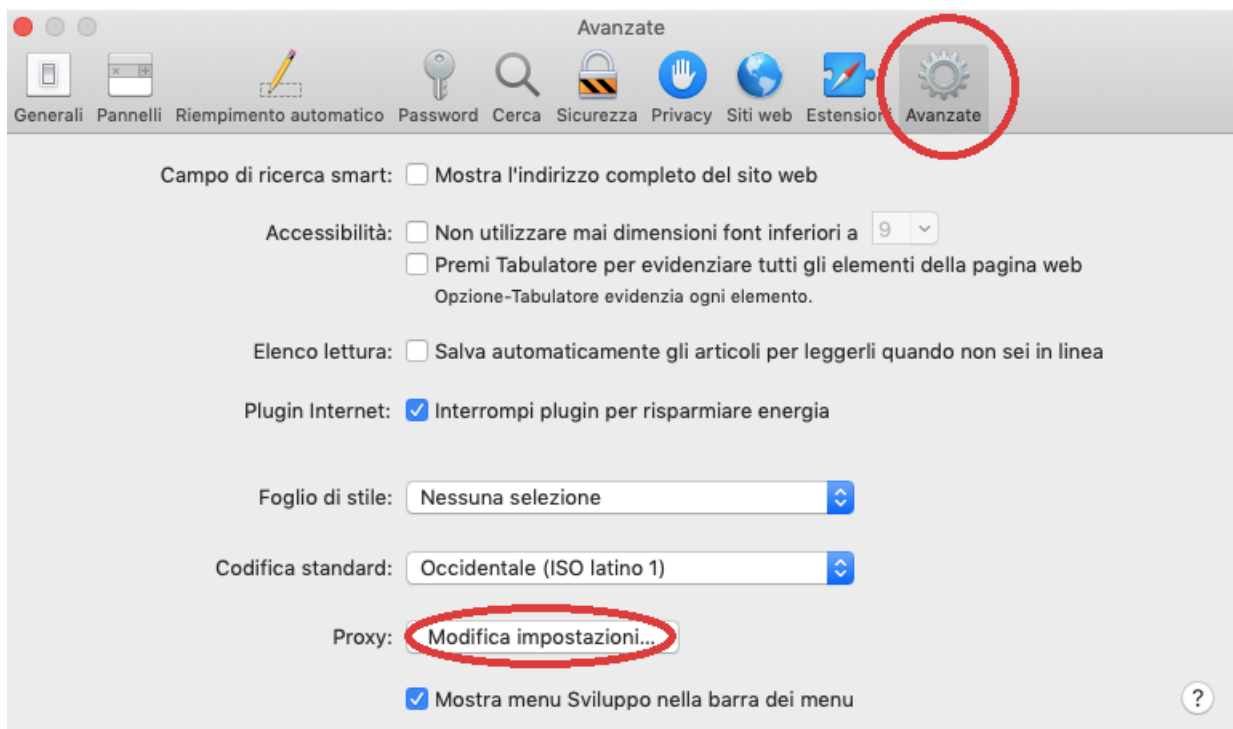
Avanzate

Generali Pannelli Riempimento automatico Password Cerca Sicurezza Privacy Siti web Estensioni Avanzate

Campo di ricerca smart: Mostra l'indirizzo completo del sito web

Accessibilità: Non utilizzare mai dimensioni font inferiori a 9

Premi Tabulatore per evidenziare tutti gli elementi della pagina web

Opzione-Tabulatore evidenzia ogni elemento.

Elenco lettura: Salva automaticamente gli articoli per leggerli quando non sei in linea

Plugin Internet: Interrompi plugin per risparmiare energia

Foglio di stile: Nessuna selezione

Codifica standard: Occidentale (ISO latino 1)

Proxy: Modifica impostazioni...

Mostra menu Sviluppo nella barra dei menu

?